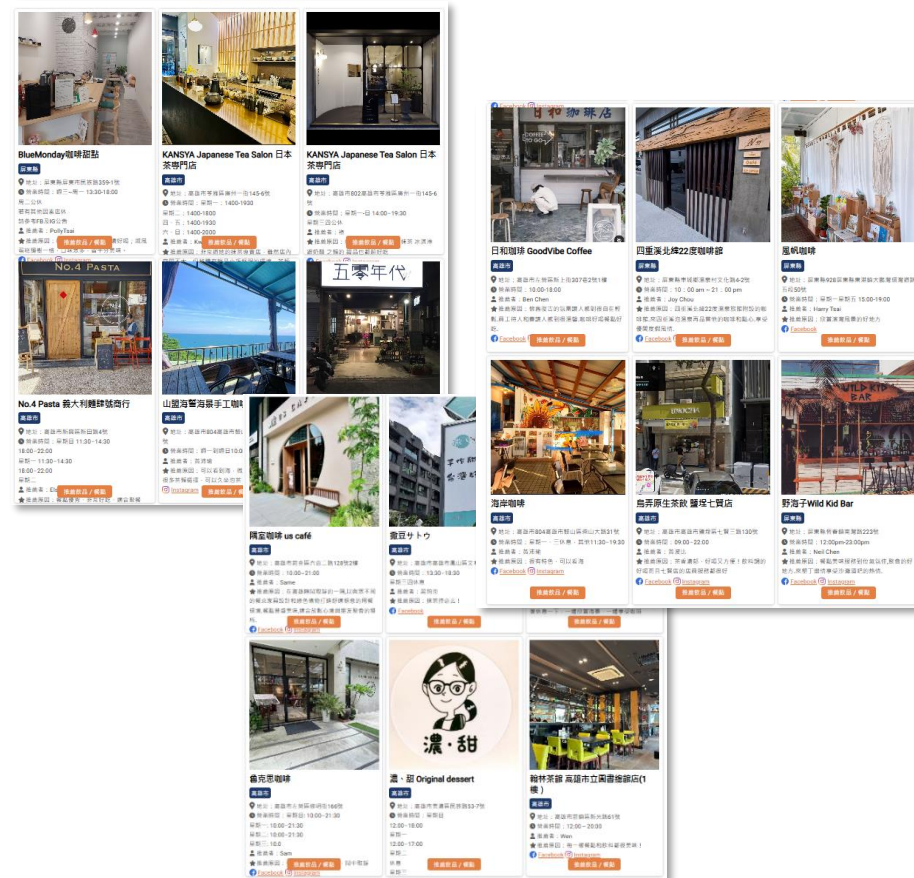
BlueMonday咖啡甜點

高雄市

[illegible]

推薦飲品 / 餐點

KANSYA Japanese Tea Salon 日本茶専門店

高雄市

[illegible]

推薦飲品 / 餐點

KANSYA Japanese Tea Salon 日本茶専門店

高雄市

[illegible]

推薦飲品 / 餐點

No.4 PASTA

No.4 Pasta 義大利麵牌號商行

高雄市

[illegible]

推薦飲品 / 餐點

山盟海誓海景手工咖啡

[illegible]

推薦飲品 / 餐點

五零年代

隔室咖啡 us café

高雄市

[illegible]

推薦飲品 / 餐點

壹豆サトウ

高雄市

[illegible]

推薦飲品 / 餐點

日和咖啡店

日和咖啡 GoodVibe Coffee

高雄市

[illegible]

推薦飲品 / 餐點

四重溪北緯22度咖啡館

高雄市

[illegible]

推薦飲品 / 餐點

風帆咖啡

高雄市

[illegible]

推薦飲品 / 餐點

海岸咖啡

高雄市

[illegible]

推薦飲品 / 餐點

烏弄原生茶飲 鹽埕七賢店

高雄市

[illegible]

推薦飲品 / 餐點

WILD KID BAR

野孩子Wild Kid Bar

高雄市

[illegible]

推薦飲品 / 餐點

魯克思咖啡

高雄市

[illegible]

推薦飲品 / 餐點

濃・甜

濃、甜 Original dessert

高雄市

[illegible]

推薦飲品 / 餐點

翰林茶館 高雄市立圖書總館店(1樓)

高雄市

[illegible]

推薦飲品 / 餐點